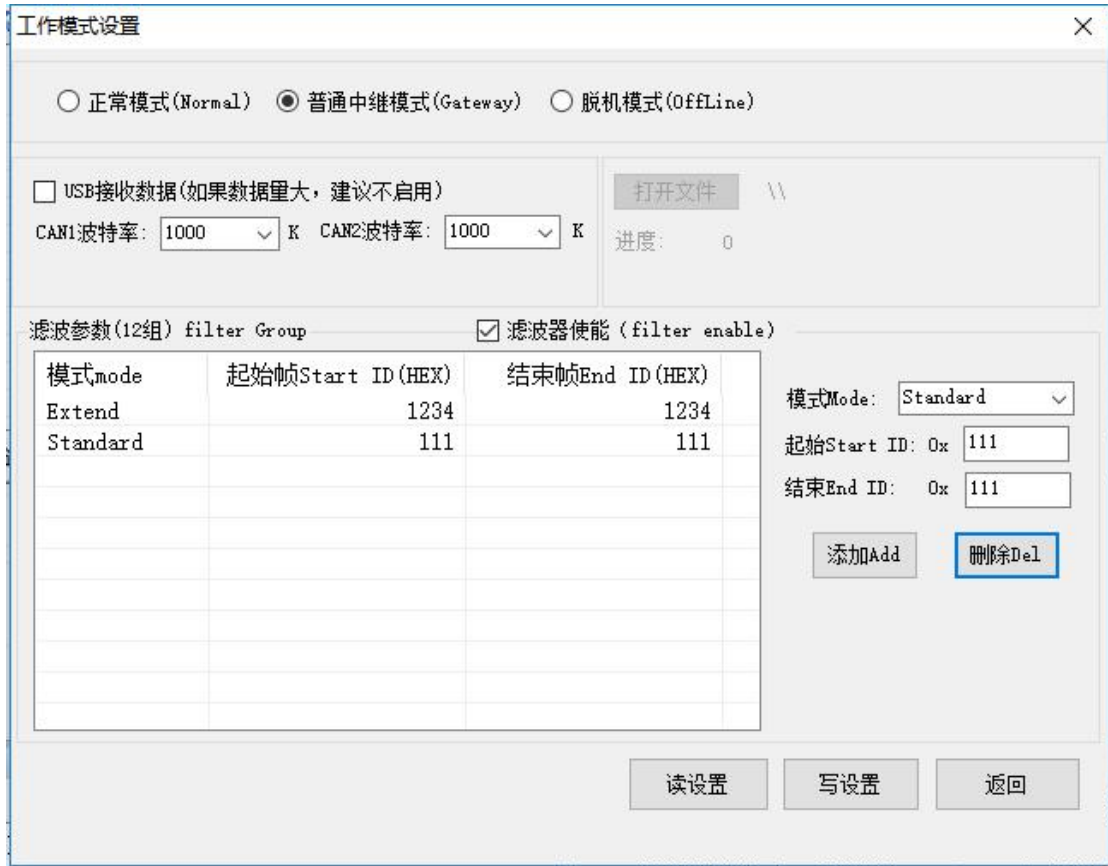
工作模式设置

×

○ 正常模式(Normal) ◉ 普通中继模式(Gateway) ○ 脱机模式(OffLine)

☐ USB接收数据(如果数据里大，建议不启用)

CAN1波特率: 1000 K CAN2波特率: 1000 K

打开文件 \\

进度: 0

滤波参数(12组) filter Group

☑ 滤波器使能 (filter enable)

| 模式mode | 起始帧Start ID(HEX) | 结束帧End ID(HEX) |
|---|---|---|
| Extend | 1234 | 1234 |
| Standard | 111 | 111 |

模式Mode: Standard

起始Start ID: 0x 111

结束End ID: 0x 111

添加Add

删除Del

读设置

写设置

返回